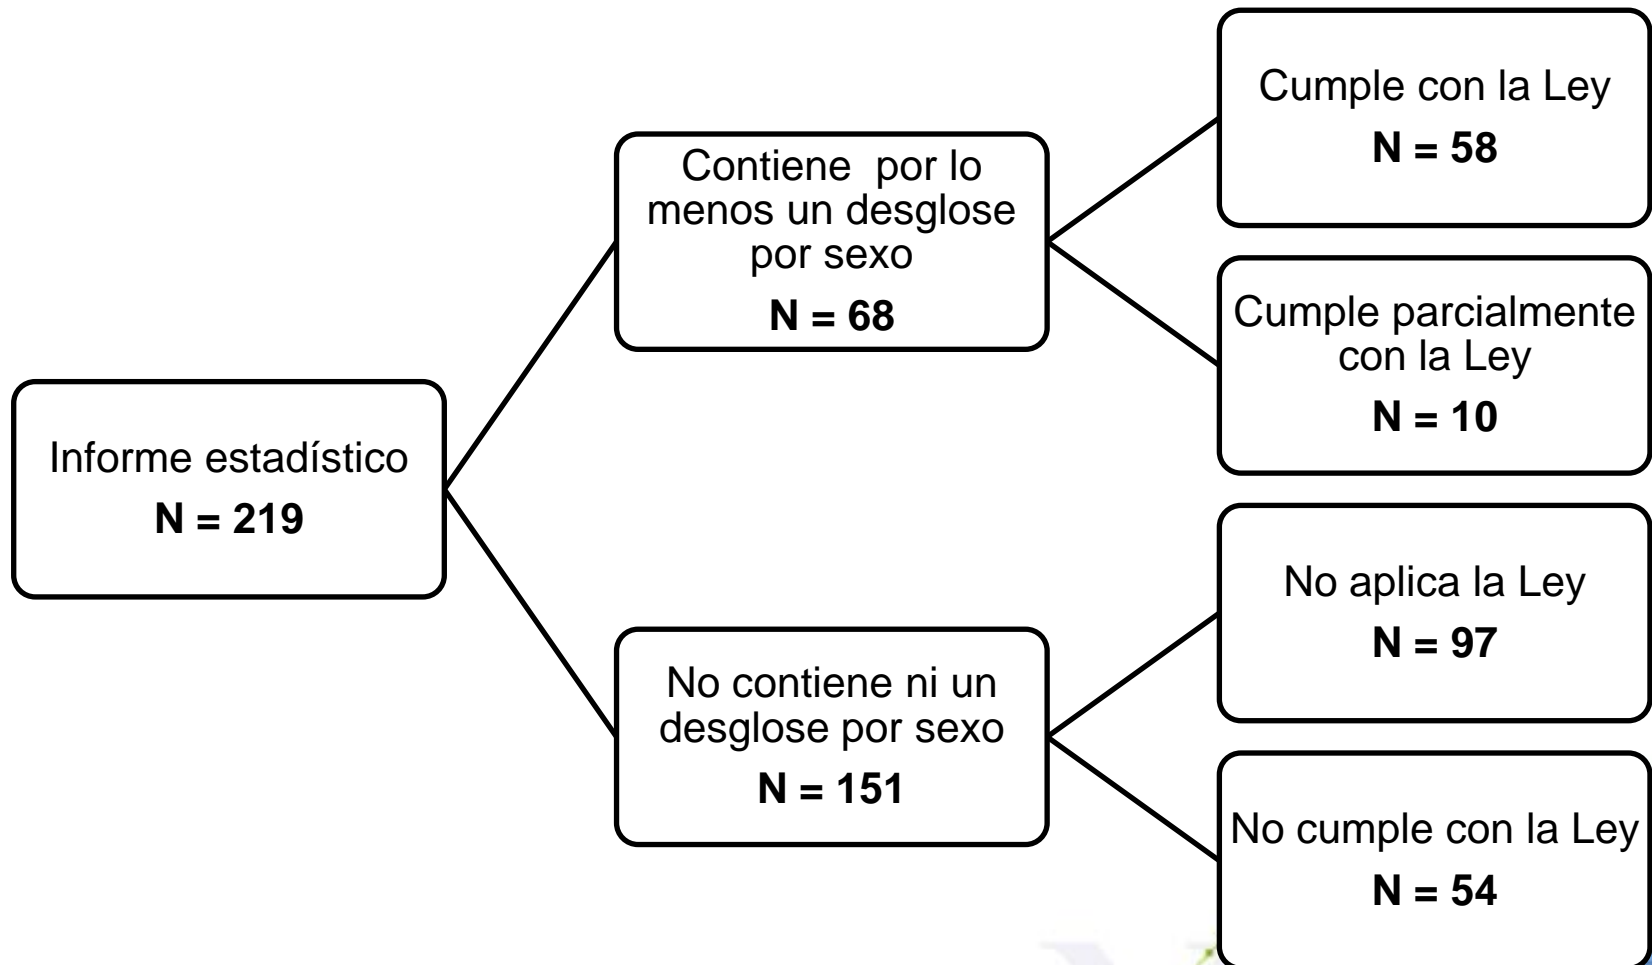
Informe estadístico
N = 219

Contiene por lo menos un desglose por sexo
N = 68

No contiene ni un desglose por sexo
N = 151

Cumple con la Ley
N = 58

Cumple parcialmente con la Ley
N = 10

No aplica la Ley
N = 97

No cumple con la Ley
N = 54